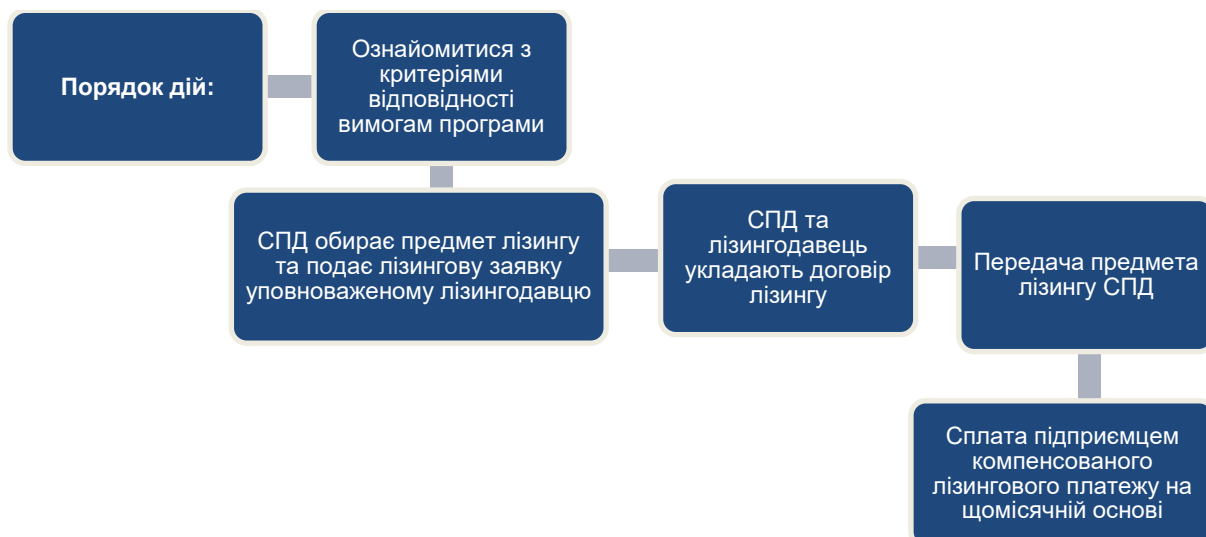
Порядок дій:

Ознайомитися з критеріями відповідності вимогам програми

СПД обирає предмет лізингу та подає лізингову заявку уповноваженому лізингодавцю

СПД та лізингодавець укладають договір лізингу

Передача предмета лізингу СПД

Сплата підприємцем компенсованого лізингового платежу на щомісячній основі